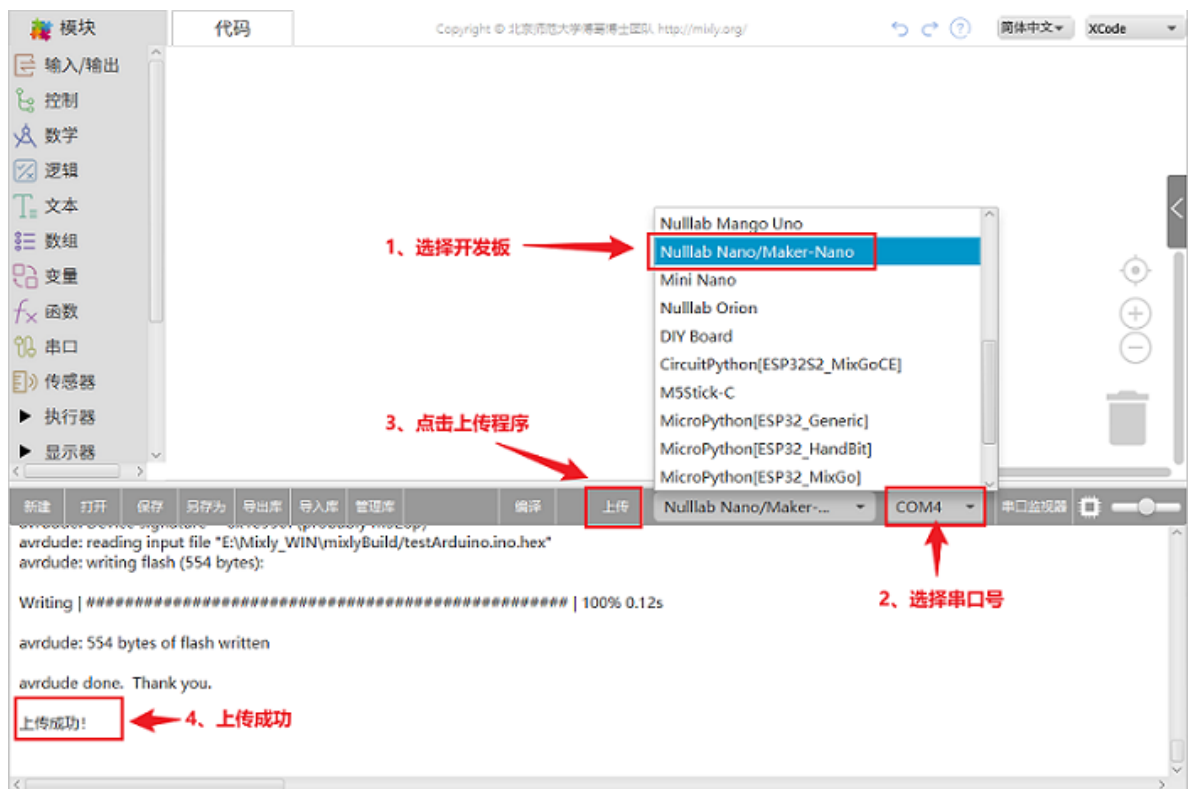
模块
代码
Copyright © 北京师范大学博哥博士团队 http://mixly.org/
简体中文
XCode
输入/输出
控制
数学
逻辑
文本
数组
变量
函数
串口
传感器
▶ 执行器
▶ 显示器

1、选择开发板

Nulllab Mango Uno
Nulllab Nano/Maker-Nano
Mini Nano
Nulllab Orion
DIY Board
CircuitPython[ESP32S2_MixGoCE]
M5Stick-C
MicroPython[ESP32_Generic]
MicroPython[ESP32_HandBit]
MicroPython[ESP32_MixGo]

3、点击上传程序

新建 打开 保存 另存为 导出库 导入库 管理库 编译 上传 Nulllab Nano/Maker-... COM4 串口监视器

avrdude: reading input file "E:\Mixly_WIN\mixlyBuild/testArduino.ino.hex"
avrdude: writing flash (554 bytes):

Writing | ################################################## | 100% 0.12s

avrdude: 554 bytes of flash written

avrdude done. Thank you.

2、选择串口号

上传成功!
4、上传成功